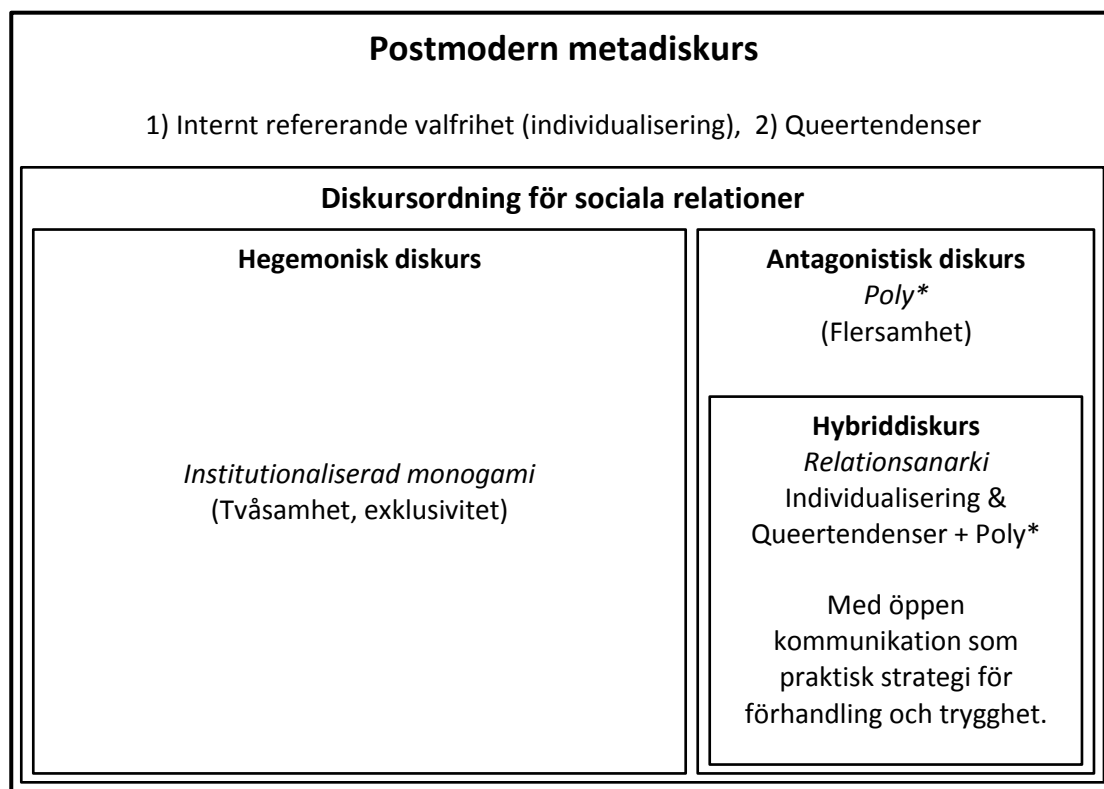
Postmodern metadiskurs

1) Internt refererande valfrihet (individualisering), 2) Queertendenser

Diskursordning för sociala relationer

Hegemonisk diskurs

*Institutionaliserad monogami*
(Tvåsamhet, exklusivitet)

Antagonistisk diskurs
*Poly\**
(Flersamhet)

Hybriddiskurs
*Relationsanarki*
Individualisering & Queertendenser + Poly\*

Med öppen kommunikation som praktisk strategi för förhandling och trygghet.